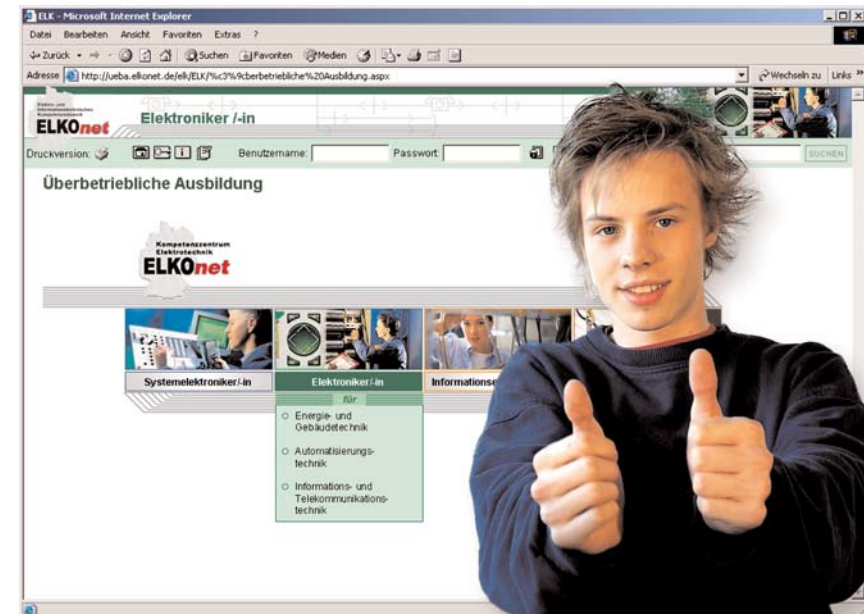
ELK - Microsoft Internet Explorer

Datei Bearbeiten Ansicht Favoriten Extras ?

Zurück Suchen Favoriten Medien

Adresse http://ueba.elkonet.de/elk/ELK/%c3%9cberbetriebliche%20Ausbildung.aspx Wechseln zu Links

ELKOnet Elektroniker /-in

Druckversion: Benutzername: Passwort SUCHEN

Überbetriebliche Ausbildung

Kompetenzzentrum Elektrotechnik ELKOnet

Systemelektroniker/-in

Elektroniker/-in

Informationse

für

Energie- und Gebäudetechnik

Automatisierungstechnik

Informations- und Telekommunikationstechnik